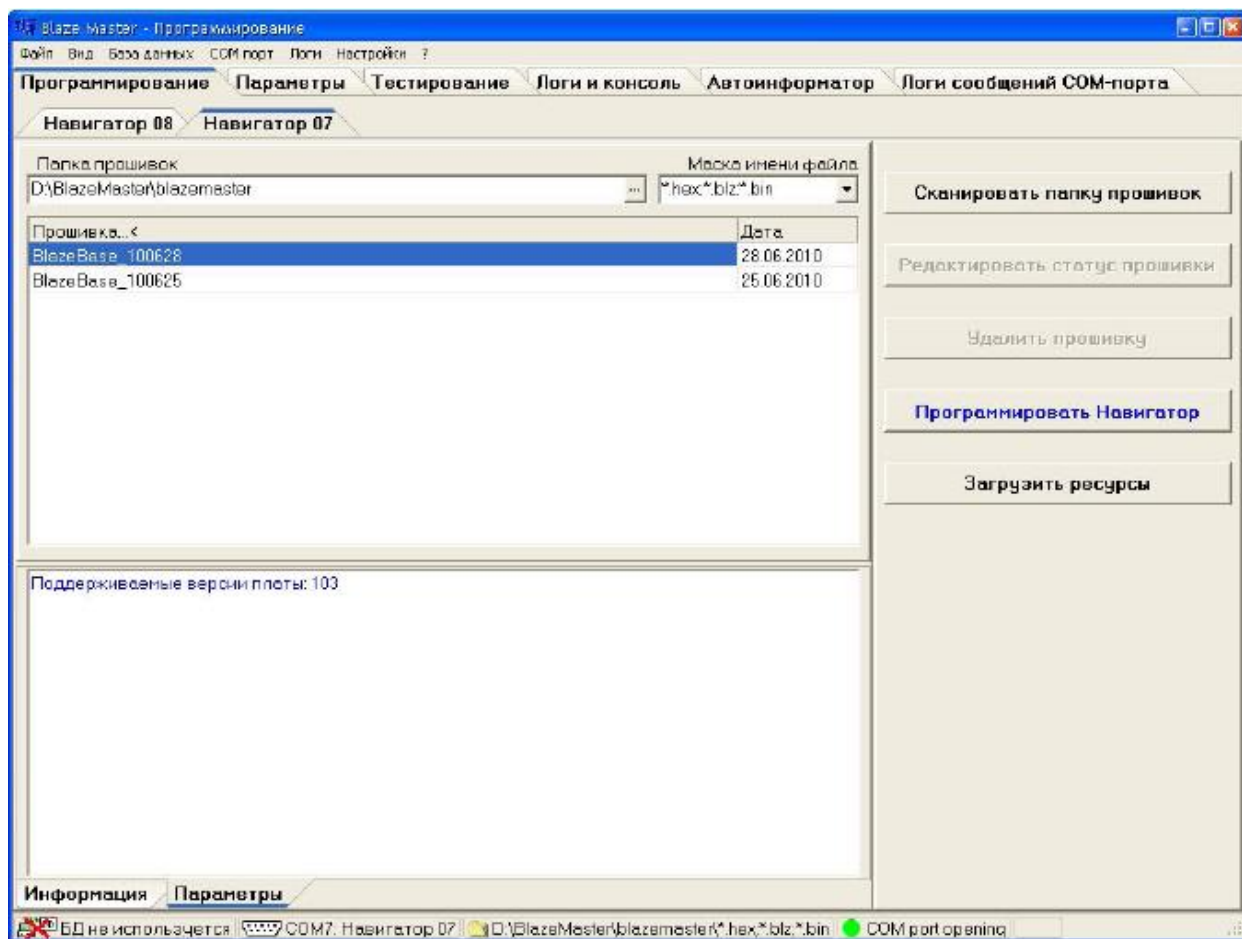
Blaze Master - Программирование

Файл Вид База данных COM порт Логи Настройки ?

Программирование | Параметры | Тестирование | Логи и консоль | Автоинформатор | Логи сообщений COM-порта

Навигатор 08 | Навигатор 07

Папка прошивок
D:\BlazeMaster\blazemaster ...

Маска имени файла
*.hex;*.blz;*.bin

| Прошивка...< | Дата |
|---|---|
| BlazeBase_100628 | 28.06.2010 |
| BlazeBase_100625 | 25.06.2010 |

Сканировать папку прошивок

Редактировать статус прошивки

Удалить прошивку

Программировать Навигатор

Загрузить ресурсы

Поддерживаемые версии платы: 103

Информация | Параметры

БД не используется | COM7: Навигатор 07 | D:\BlazeMaster\blazemaster\*.hex;*.blz;*.bin | COM port opening